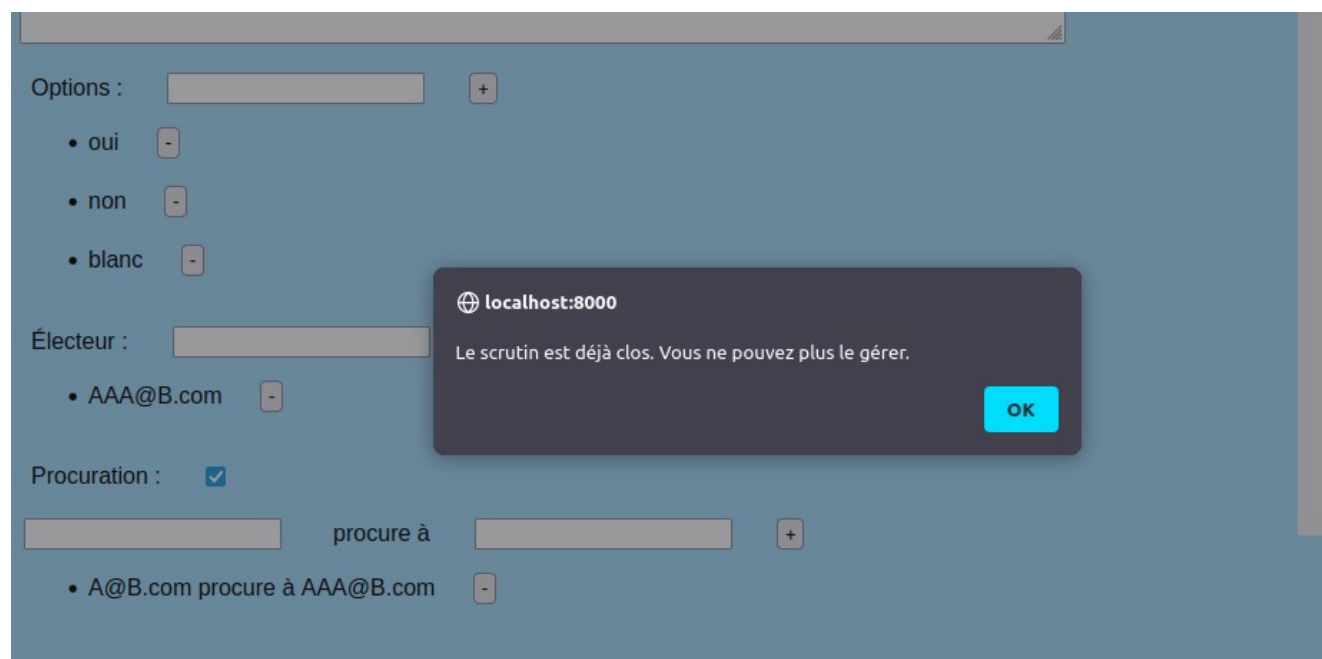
Options : +

- oui -
- non -
- blanc -

localhost:8000

Le scrutin est déjà clos. Vous ne pouvez plus le gérer.

OK

Électeur :

- AAA@B.com -

Procuration :

procure à +

- A@B.com procure à AAA@B.com -